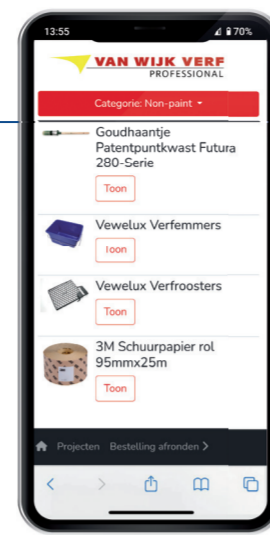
13:55

70%

VAN WIJK VERF
PROFESSIONAL

Categorie: Non-paint

Goudhaantje Patentpuntkwast Futura 280-Serie

Toon

Vewelux Verfemmers

Toon

Vewelux Verfroosters

Toon

3M Schuurpapier rol 95mmx25m

Toon

Projecten Bestelling afronden >